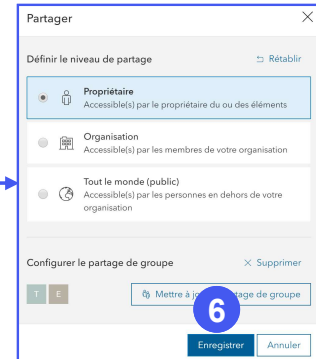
Partager

Définir le niveau de partage

Rétablir

Propriétaire
Accessible(s) par le propriétaire du ou des éléments

Organisation
Accessible(s) par les membres de votre organisation

Tout le monde (public)
Accessible(s) par les personnes en dehors de votre organisation

Configurer le partage de groupe

Supprimer

T E

Mettre à jo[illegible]tage de groupe

6

Enregistrer

Annuler